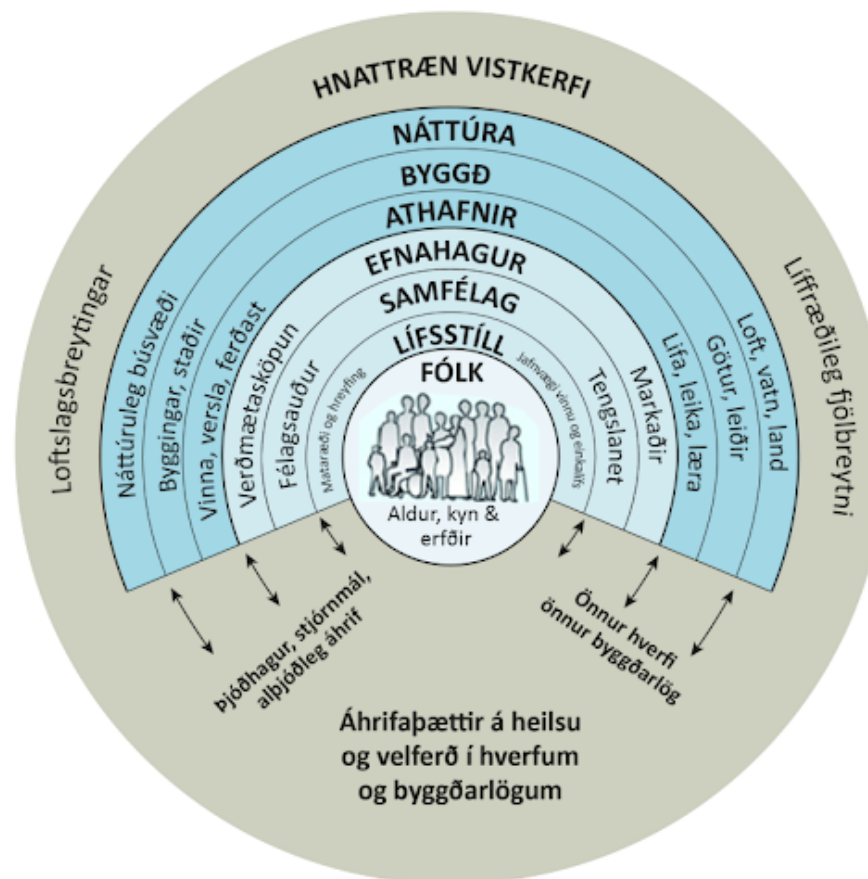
HNATTRÆN VISTKERFI

NÁTTÚRA

BYGGÐ

ATHAFNIR

EFNAHAGUR

SAMFÉLAG

LÍFSSTÍLL

FÓLK

Loftslagsbreytingar

Líffræðileg fjölbreytni

Náttúruleg búsvæði

Byggingar, staðir

Vinna, versla, ferðast

Verðmætasköpun

Félagsauður

Mataræði og hreyfing

Jafnvægi vinnu og einkalífs

Tengslanet

Markaðir

Lifa, leika, læra

Götur, leiðir

Loft, vatn, land

Aldur, kyn & erfðir

Þjóðhagur, stjórnmál, alþjóðleg áhrif

Önnur hverfi önnur byggðarlög

Áhrifaþættir á heilsu og velferð í hverfum og byggðarlögum